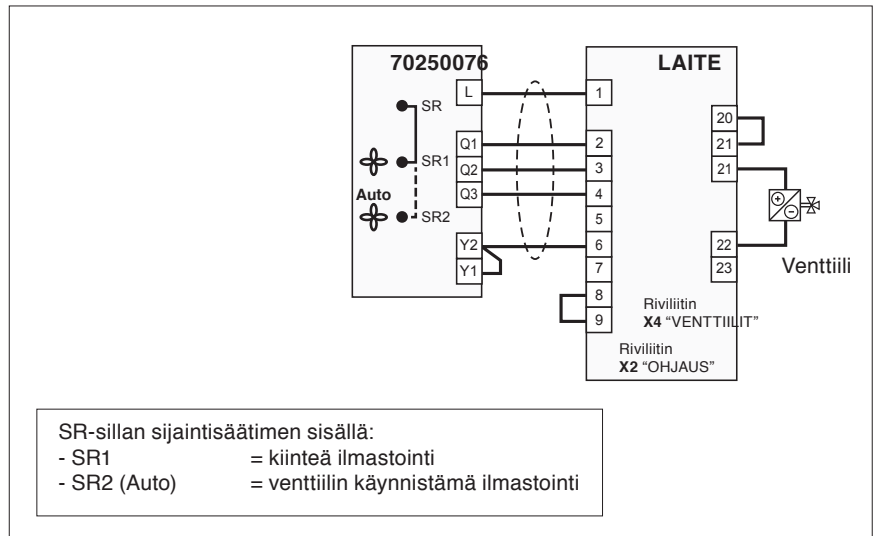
70250076

L
SR
Q1
SR1
Q2
Q3
Auto
SR2
Y2
Y1

LAITE

1
2
3
4
5
6
7
8
9

20
21
21
22
23

Venttiili

Riviliitin
**X4** "VENTTIILIT"

Riviliitin
**X2** "OHJAUS"

SR-sillan sijaintisäätimen sisällä:
- SR1 = kiinteä ilmastointi
- SR2 (Auto) = venttiilin käynnistämä ilmastointi